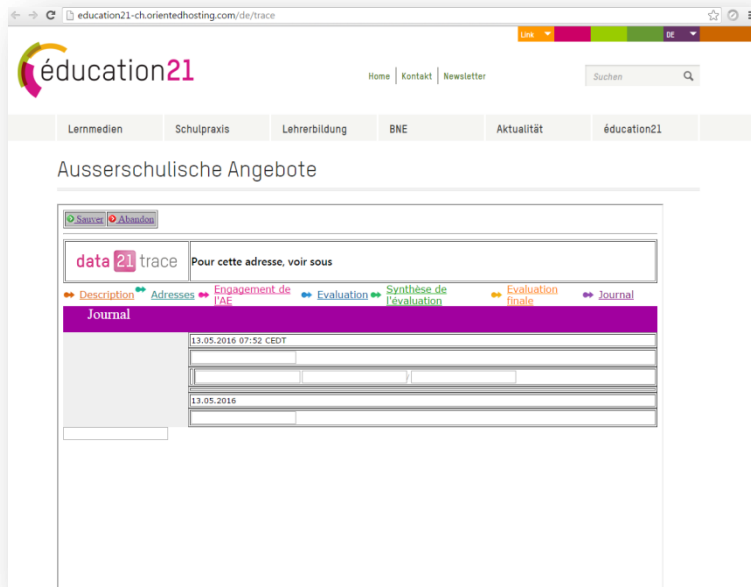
education21-ch.orientedhosting.com/de/trace

Link DE

éducation21

Home | Kontakt | Newsletter

Suchen

Lernmedien | Schulpraxis | Lehrerbildung | BNE | Aktualität | éducation21

Ausserschulische Angebote

Sauver | Abandon

data 21 trace

Pour cette adresse, voir sous

Description | Adresses | Engagement de l'AE | Evaluation | Synthèse de l'évaluation | Evaluation finale | Journal

Journal

13.05.2016 07:52 CEDT

13.05.2016